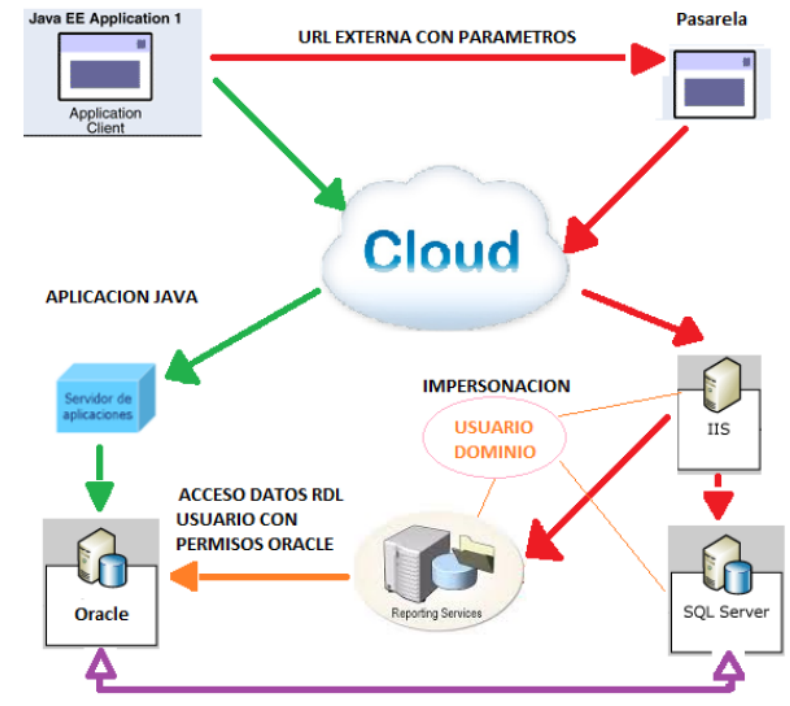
Java EE Application 1

Application Client

URL EXTERNA CON PARAMETROS

Pasarela

Cloud

APLICACION JAVA

Servidor de aplicaciones

IMPERSONACION

USUARIO DOMINIO

IIS

ACCESO DATOS RDL USUARIO CON PERMISOS ORACLE

Oracle

Reporting Services

SQL Server